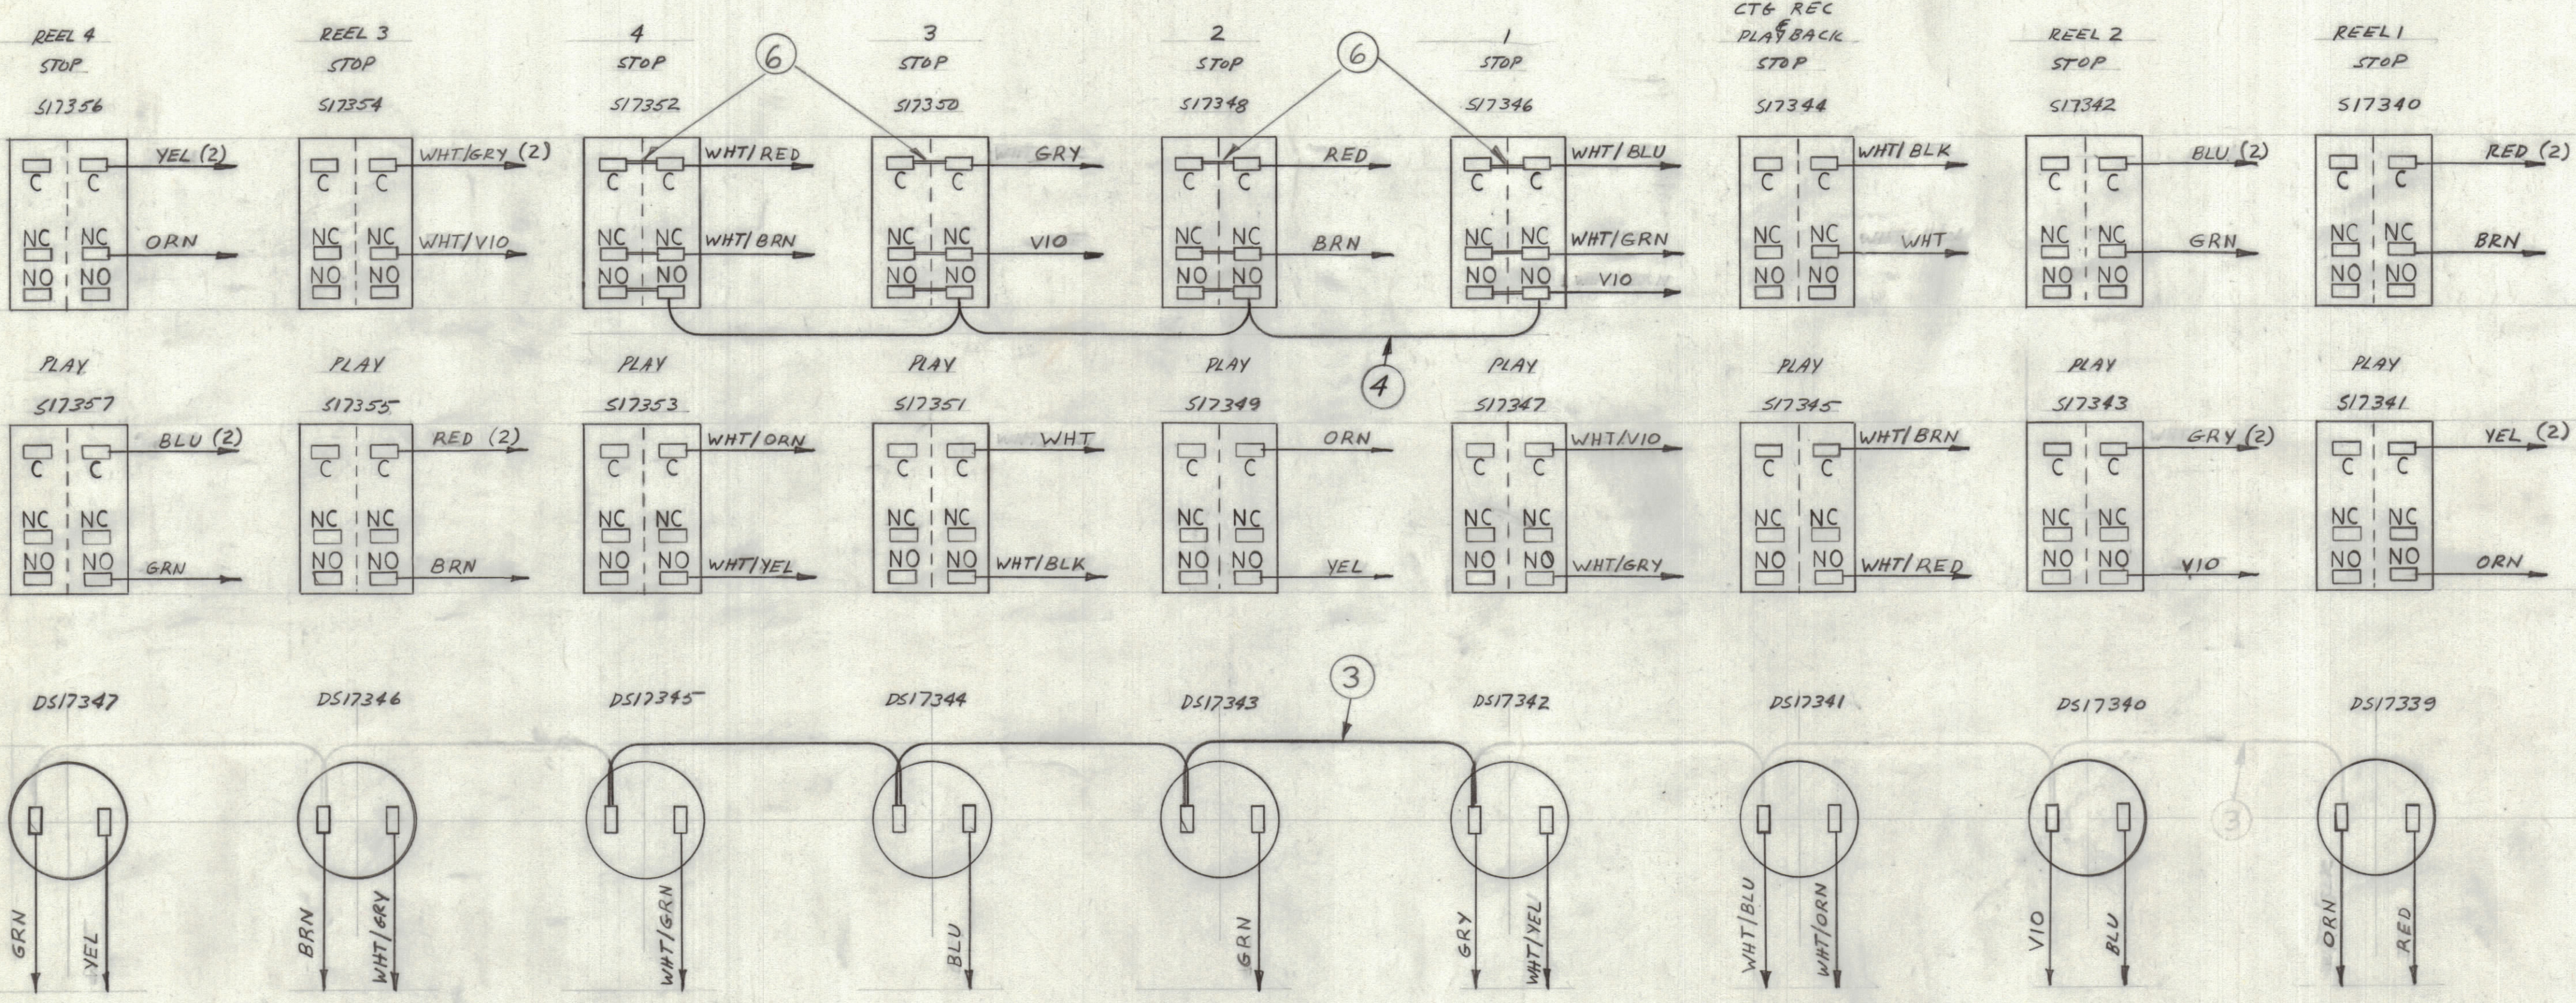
REEL 4
STOP
S17356
C C
NC NC
NO NO
YEL (2)
ORN

REEL 3
STOP
S17354
C C
NC NC
NO NO
WHT/GRY (2)
WHT/VIO

4
STOP
S17352
C C
NC NC
NO NO
WHT/RED
WHT/BRN

6

3
STOP
S17350
C C
NC NC
NO NO
GRY
VIO

2
STOP
S17348
C C
NC NC
NO NO
RED
BRN

6

1
STOP
S17346
C C
NC NC
NO NO
WHT/BLU
WHT/GRN
VIO

CTG REC
&
PLAYBACK
STOP
S17344
C C
NC NC
NO NO
WHT/BLK
WHT

REEL 2
STOP
S17342
C C
NC NC
NO NO
BLU (2)
GRN

REEL 1
STOP
S17340
C C
NC NC
NO NO
RED (2)
BRN

4

PLAY
S17357
C C
NC NC
NO NO
BLU (2)
GRN

PLAY
S17355
C C
NC NC
NO NO
RED (2)
BRN

PLAY
S17353
C C
NC NC
NO NO
WHT/ORN
WHT/YEL

PLAY
S17351
C C
NC NC
NO NO
WHT
WHT/BLK

PLAY
S17349
C C
NC NC
NO NO
ORN
YEL

PLAY
S17347
C C
NC NC
NO NO
WHT/VIO
WHT/GRY

PLAY
S17345
C C
NC NC
NO NO
WHT/BRN
WHT/RED

PLAY
S17343
C C
NC NC
NO NO
GRY (2)
VIO

PLAY
S17341
C C
NC NC
NO NO
YEL (2)
ORN

3

DS17347
GRN
YEL

DS17346
BRN
WHT/GRY

DS17345
WHT/GRN

DS17344
BLU

DS17343
GRN

DS17342
GRY
WHT/YEL

DS17341
WHT/BLU
WHT/ORN

DS17340
VIO
BLU

3

DS17339
ORN
RED